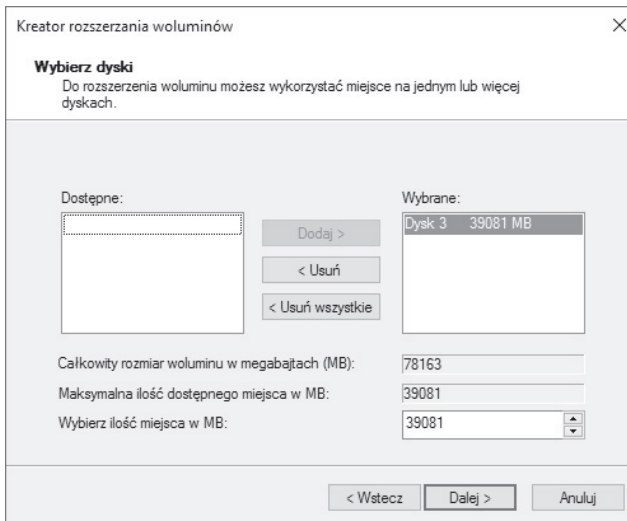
Kreator rozszerzania woluminów

×

Wybierz dyski

Do rozszerzenia woluminu możesz wykorzystać miejsce na jednym lub więcej dyskach.

Dostępne:

Dodaj >

< Usuń

< Usuń wszystkie

Wybrane:

Dysk 3 39081 MB

Całkowity rozmiar woluminu w megabajtach (MB): 78163

Maksymalna ilość dostępnego miejsca w MB: 39081

Wybierz ilość miejsca w MB: 39081

< Wstecz

Dalej >

Anuluj